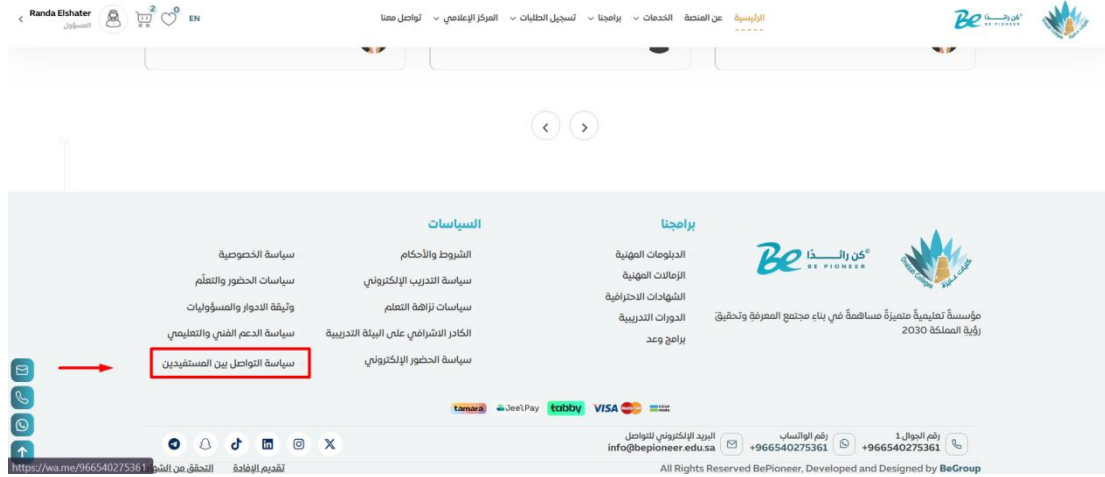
Randa Elshater
المسؤول
2
0
EN
الرئيسية
عن المنصة
الخدمات
برامجنا
تسجيل الطلبات
المركز الإعلامي
تواصل معنا
كن رائداً
BE PIONEER

برامجنا
الدبلومات المهنية
الزمالات المهنية
الشهادات الاحترافية
الدورات التدريبية
برامج وعد

السياسات
الشروط والأحكام
سياسة التدريب الإلكتروني
سياسات نزاهة التعلم
الكادر الاشرافي على البيئة التدريبية
سياسة الحضور الإلكتروني

سياسة الخصوصية
سياسات الحضور والتعلّم
وثيقة الادوار والمسؤوليات
سياسة الدعم الفني والتعليمي
سياسة التواصل بين المستفيدين

كن رائــــداً
BE PIONEER
كليات دراية
Diraiah Colleges
مؤسسةٌ تعليميةٌ متميزةٌ مساهمةٌ في بناء مجتمع المعرفة وتحقيق رؤية المملكة 2030

tamara
JeelPay
tabby
VISA

رقم الجوال 1
+966540275361
رقم الواتساب
+966540275361
البريد الإلكتروني للتواصل
info@bepioneer.edu.sa

All Rights Reserved BePioneer, Developed and Designed by BeGroup
تقديم الإفادة
التحقق من الشه
https://wa.me/966540275361